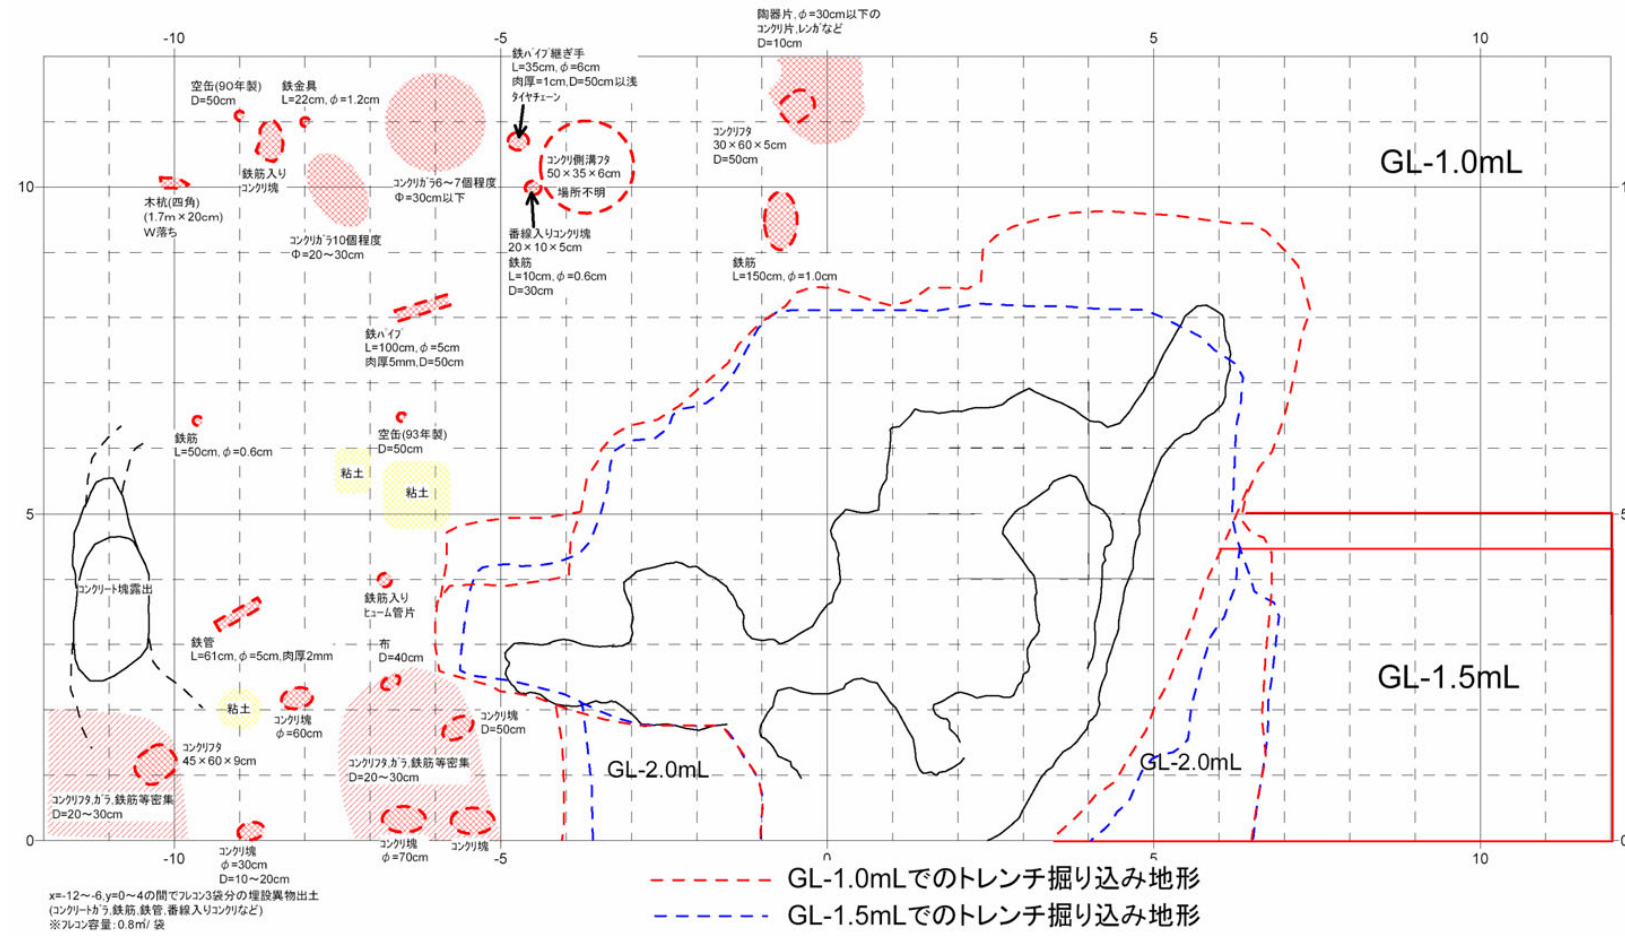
-10
-5
5
10

陶器片, φ=30cm以下の
コンクリ片,レンガなど
D=10cm

空缶(90年製)
D=50cm

鉄金具
L=22cm, φ=1.2cm

鉄パイプ継ぎ手
L=35cm, φ=6cm
肉厚=1cm,D=50cm以浅
タイヤチェーン

コンクリフタ
30×60×5cm
D=50cm

GL-1.0mL

10

木杭(四角)
(1.7m×20cm)
W落ち

鉄筋入り
コンクリ塊

コンクリガラ6～7個程度
Φ=30cm以下

コンクリ側溝フタ
50×35×6cm
場所不明

コンクリガラ10個程度
Φ=20～30cm

番線入りコンクリ塊
20×10×5cm
鉄筋
L=10cm, φ=0.6cm
D=30cm

鉄筋
L=150cm, φ=1.0cm

鉄パイプ
L=100cm, φ=5cm
肉厚5mm,D=50cm

鉄筋
L=50cm, φ=0.6cm

空缶(93年製)
D=50cm

粘土
粘土

5

コンクリート塊露出

鉄筋入り
ヒューム管片

鉄管
L=61cm, φ=5cm,肉厚2mm

布
D=40cm

GL-1.5mL

粘土

コンクリ塊
φ=60cm

コンクリ塊
D=50cm

コンクリフタ
45×60×9cm

コンクリフタ,ガラ,鉄筋等密集
D=20～30cm

GL-2.0mL

GL-2.0mL

コンクリフタ,ガラ,鉄筋等密集
D=20～30cm

0

コンクリ塊
φ=30cm
D=10～20cm

コンクリ塊
φ=70cm

コンクリ塊

-10
-5
0
5
10

x=-12～-6,y=0～4の間でフレコン3袋分の埋設異物出土
(コンクリートガラ,鉄筋,鉄管,番線入りコンクリなど)
※フレコン容量：0.8m³/袋

GL-1.0mLでのトレンチ掘り込み地形
GL-1.5mLでのトレンチ掘り込み地形